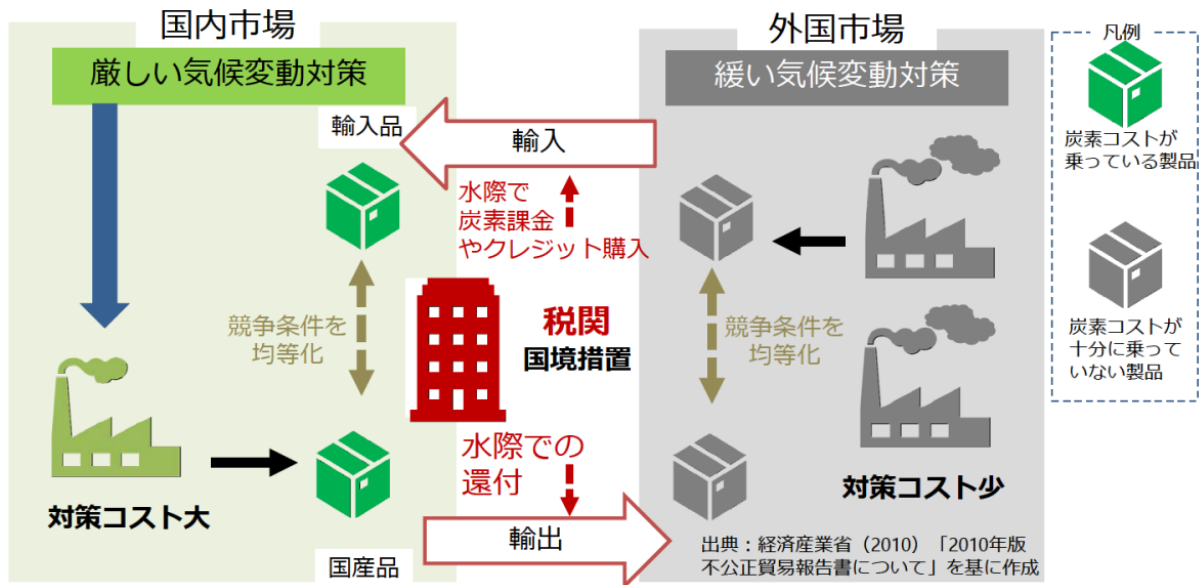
国内市場

厳しい気候変動対策

輸入品

輸入

水際で
炭素課金
やクレジット購入

競争条件を
均等化

税関
国境措置

水際での
還付

対策コスト大

国産品

輸出

外国市場

緩い気候変動対策

競争条件を
均等化

対策コスト少

出典：経済産業省（2010）「2010年版不公正貿易報告書について」を基に作成

凡例

炭素コストが
乗っている製品

炭素コストが
十分に乗って
いない製品